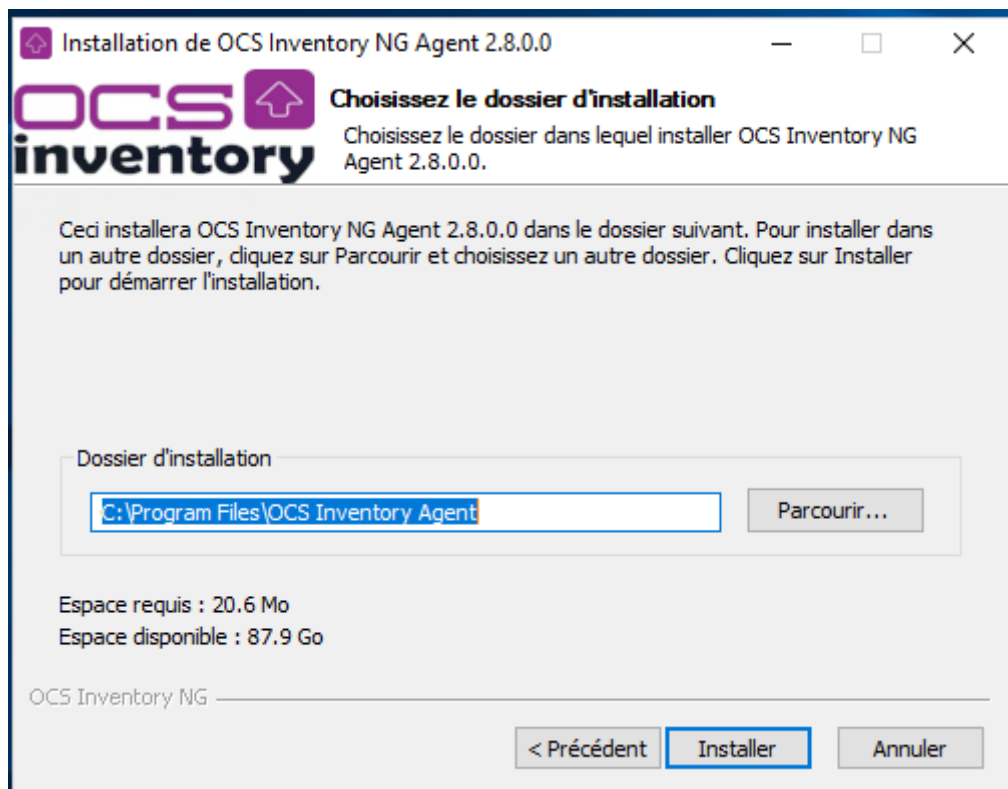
Installation de OCS Inventory NG Agent 2.8.0.0

OCS inventory

Choisissez le dossier d'installation

Choisissez le dossier dans lequel installer OCS Inventory NG Agent 2.8.0.0.

Ceci installera OCS Inventory NG Agent 2.8.0.0 dans le dossier suivant. Pour installer dans un autre dossier, cliquez sur Parcourir et choisissez un autre dossier. Cliquez sur Installer pour démarrer l'installation.

Dossier d'installation

C:\Program Files\OCS Inventory Agent

Parcourir...

Espace requis : 20.6 Mo

Espace disponible : 87.9 Go

OCS Inventory NG

< Précédent

Installer

Annuler